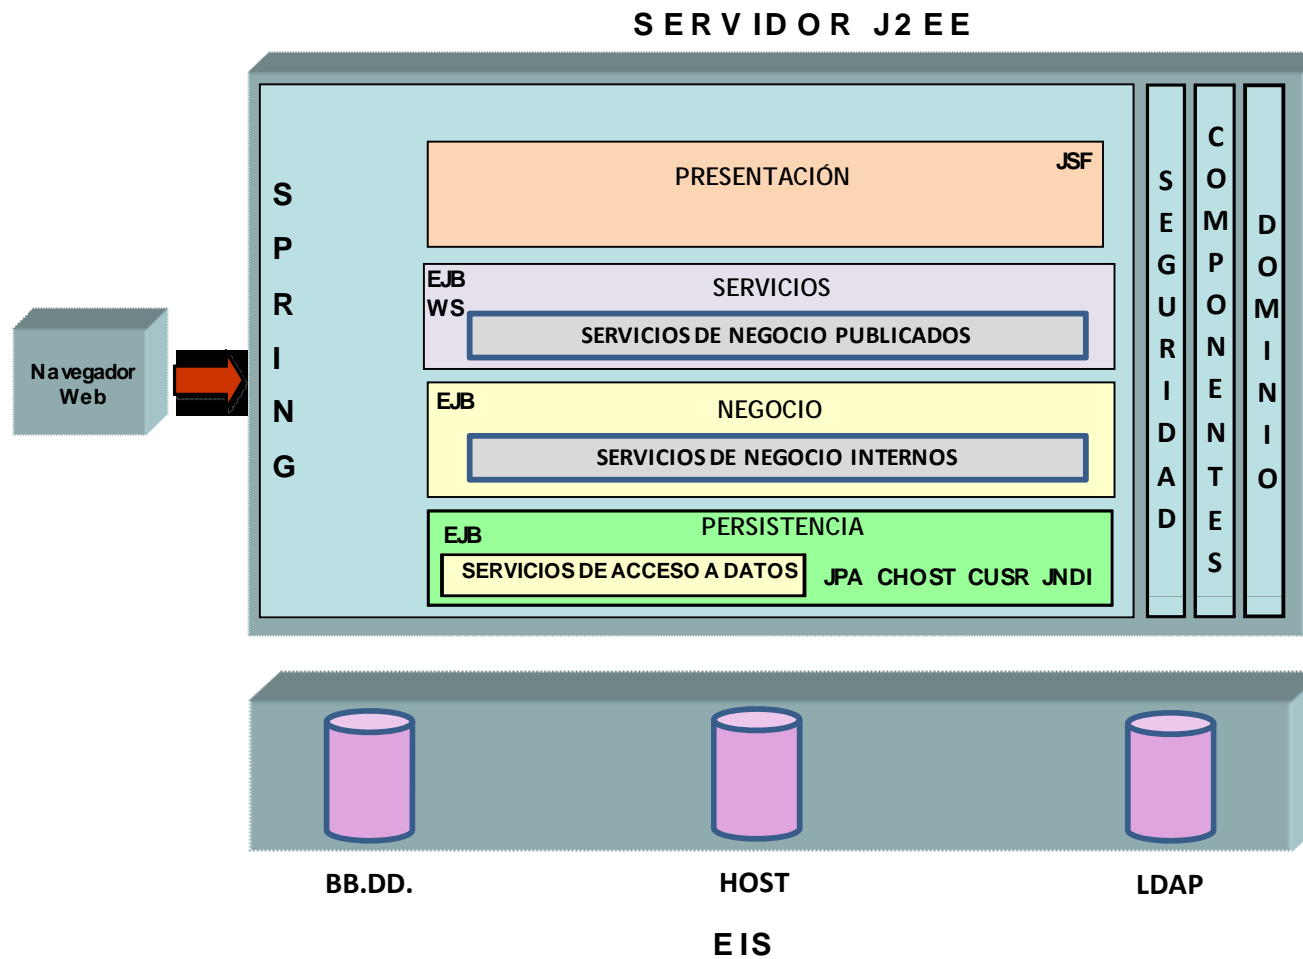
SERVIDOR J2EE

Navegador Web

S
P
R
I
N
G

PRESENTACIÓN JSF

EJB
WS
SERVICIOS
SERVICIOS DE NEGOCIO PUBLICADOS

EJB
NEGOCIO
SERVICIOS DE NEGOCIO INTERNOS

EJB
PERSISTENCIA
SERVICIOS DE ACCESO A DATOS JPA CHOST CUSR JNDI

S
E
G
U
R
I
D
A
D

C
O
M
P
O
N
E
N
T
E
S

D
O
M
I
N
I
O

BB.DD.

HOST

LDAP

EIS